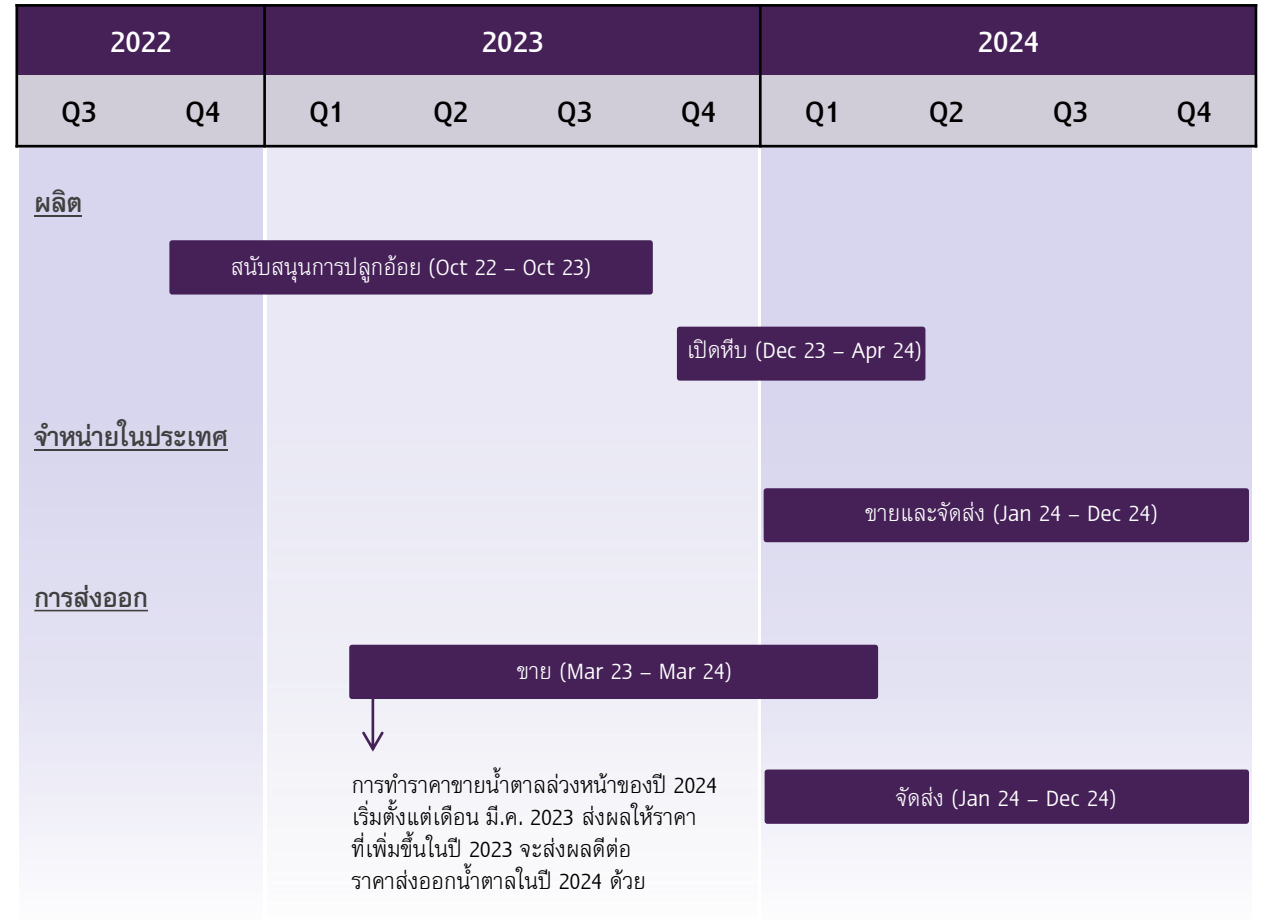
| 2022 | | 2023 | | | | 2024 | | | |
|---|---|---|---|---|---|---|---|---|---|
| Q3 | Q4 | Q1 | Q2 | Q3 | Q4 | Q1 | Q2 | Q3 | Q4 |

ผลิต

สนับสนุนการปลูกอ้อย (Oct 22 – Oct 23)

เปิดหีบ (Dec 23 – Apr 24)

จำหน่ายในประเทศ

ขายและจัดส่ง (Jan 24 – Dec 24)

การส่งออก

ขาย (Mar 23 – Mar 24)

การทำราคาขายน้ำตาลล่วงหน้าของปี 2024 เริ่มตั้งแต่เดือน มี.ค. 2023 ส่งผลให้ราคาที่เพิ่มขึ้นในปี 2023 จะส่งผลดีต่อราคาส่งออกน้ำตาลในปี 2024 ด้วย

จัดส่ง (Jan 24 – Dec 24)